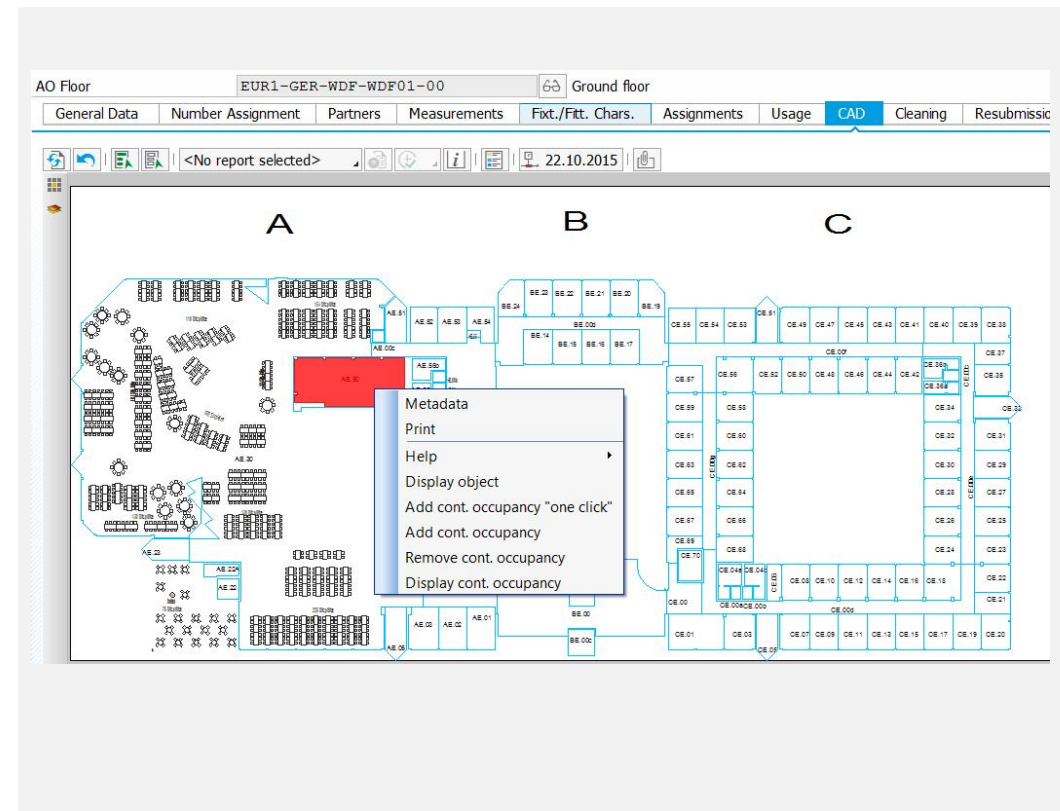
AO Floor EUR1-GER-WDF-WDF01-00 Ground floor

General Data | Number Assignment | Partners | Measurements | Fixt./Fitt. Chars. | Assignments | Usage | CAD | Cleaning | Resubmissio

<No report selected> 22.10.2015

A B C

Metadata
Print
Help
Display object
Add cont. occupancy "one click"
Add cont. occupancy
Remove cont. occupancy
Display cont. occupancy

BE.23 BE.22 BE.21 BE.20 BE.24 BE.19 BE.00c BE.14 BE.15 BE.16 BE.17 BE.00 BE.00c

AE.51 AE.52 AE.53 AE.54 AE.00c AE.55b AE.30 AE.23 AE.22a AE.22 AE.03 AE.02 AE.01 AE.06

CE.55 CE.54 CE.53 CE.51 CE.49 CE.47 CE.45 CE.43 CE.41 CE.40 CE.39 CE.38 CE.00f CE.37 CE.57 CE.56 CE.52 CE.50 CE.48 CE.46 CE.44 CE.42 CE.36a CE.36 CE.35 CE.59 CE.58 CE.34 CE.33 CE.61 CE.60 CE.32 CE.31 CE.63 CE.62 CE.30 CE.29 CE.65 CE.64 CE.28 CE.27 CE.67 CE.66 CE.26 CE.25 CE.69 CE.68 CE.24 CE.23 CE.70 CE.04a CE.04 CE.08 CE.10 CE.12 CE.14 CE.16 CE.18 CE.22 CE.00 CE.00e CE.00b CE.00d CE.21 CE.01 CE.03 CE.05 CE.07 CE.09 CE.11 CE.13 CE.15 CE.17 CE.19 CE.20